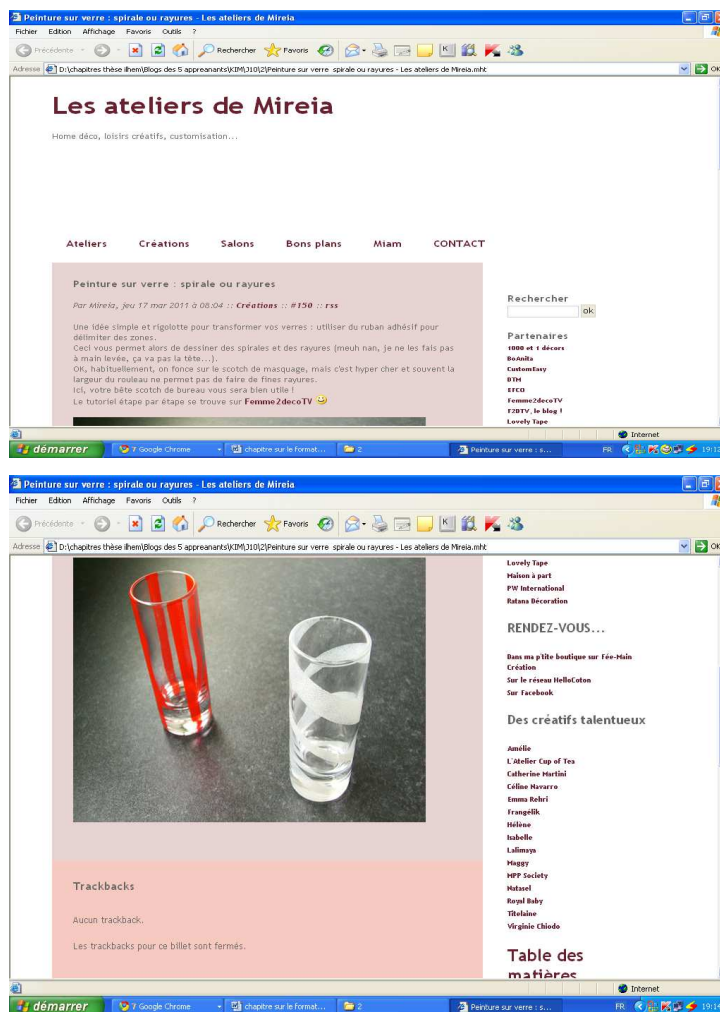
Peinture sur verre : spirale ou rayures - Les ateliers de Mireia
Fichier Edition Affichage Favoris Outils ?
Précédente Rechercher Favoris
Adresse D:\chapitres thèse ilhem\Blogs des 5 appreanants\KIM\J10\2\Peinture sur verre spirale ou rayures - Les ateliers de Mireia.mht
OK

Les ateliers de Mireia

Home déco, loisirs créatifs, customisation...

Ateliers Créations Salons Bons plans Miam CONTACT

Peinture sur verre : spirale ou rayures

Par Mireia, jeu 17 mar 2011 à 08:04 :: Créations :: #150 :: rss

Une idée simple et rigolotte pour transformer vos verres : utiliser du ruban adhésif pour délimiter des zones.
Ceci vous permet alors de dessiner des spirales et des rayures (meuh nan, je ne les fais pas à main levée, ça va pas la tête...).
OK, habituellement, on fonce sur le scotch de masquage, mais c'est hyper cher et souvent la largeur du rouleau ne permet pas de faire de fines rayures.
Ici, votre bête scotch de bureau vous sera bien utile !
Le tutoriel étape par étape se trouve sur Femme2decoTV

Rechercher
ok

Partenaires
1000 et 1 décors
BoAnita
CustomEasy
DTM
EFCO
Femme2decoTV
F2DTV, le blog !
Lovely Tape

Internet
démarrer 7 Google Chrome chapitre sur le format... 2 Peinture sur verre : s... FR 19:13

Peinture sur verre : spirale ou rayures - Les ateliers de Mireia
Fichier Edition Affichage Favoris Outils ?
Précédente Rechercher Favoris
Adresse D:\chapitres thèse ilhem\Blogs des 5 appreanants\KIM\J10\2\Peinture sur verre spirale ou rayures - Les ateliers de Mireia.mht
OK

Lovely Tape
Maison à part
PW International
Ratana Décoration

RENDEZ-VOUS...

Dans ma p'tite boutique sur Fée-Main Création
Sur le réseau HelloCoton
Sur Facebook

Des créatifs talentueux

Amélie
L'Atelier Cup of Tea
Catherine Martini
Céline Navarro
Emma Rehri
Frangélik
Hélène
Isabelle
Lalimaya
Maggy
MPP Society
Natasel
Royal Baby
Titelaine
Virginie Chiodo

Table des matières

Trackbacks

Aucun trackback.

Les trackbacks pour ce billet sont fermés.

Internet
démarrer 7 Google Chrome chapitre sur le format... 2 Peinture sur verre : s... FR 19:14